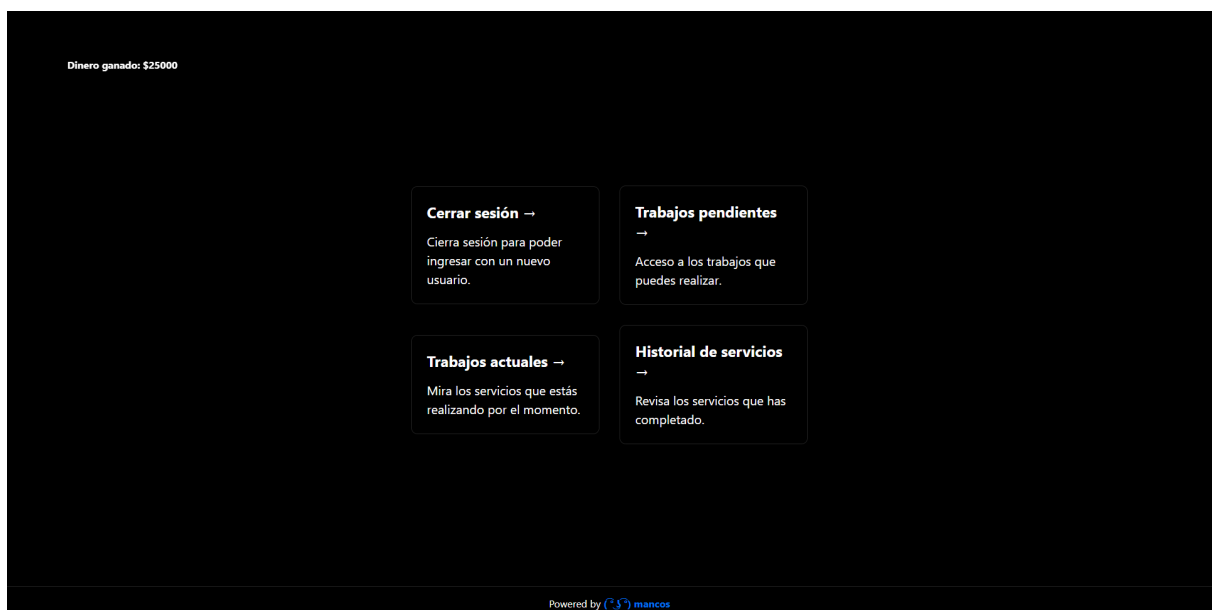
Dinero ganado: $25000

Cerrar sesión →

Cierra sesión para poder ingresar con un nuevo usuario.

Trabajos pendientes →

Acceso a los trabajos que puedes realizar.

Trabajos actuales →

Mira los servicios que estás realizando por el momento.

Historial de servicios →

Revisa los servicios que has completado.

Powered by mancos